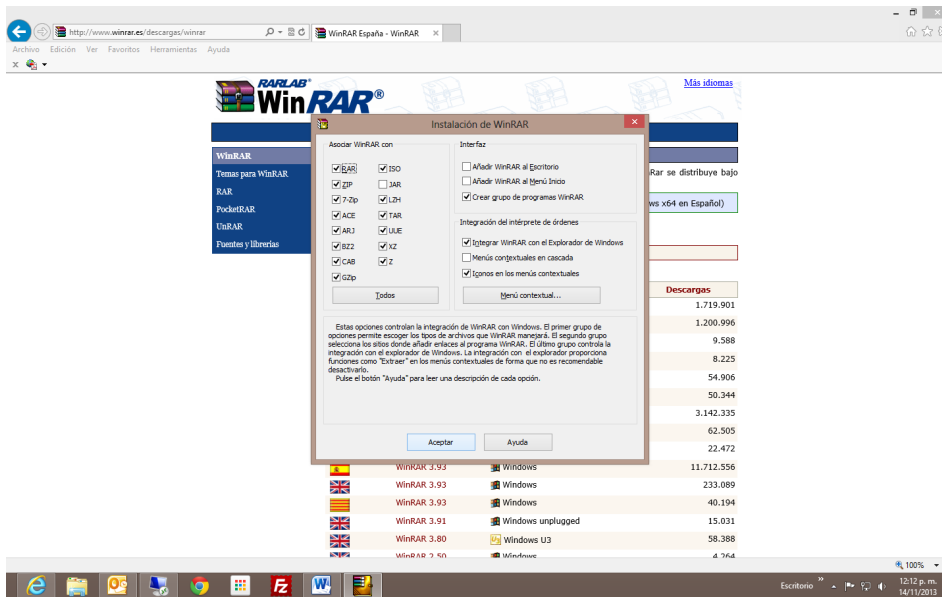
http://www.winrar.es/descargas/winrar

WinRAR España - WinRAR

Archivo Edición Ver Favoritos Herramientas Ayuda

RARLAB WinRAR®

Más idiomas

WinRAR
Temas para WinRAR
RAR
PocketRAR
UnRAR
Fuentes y librerías

Rar se distribuye bajo

ws x64 en Español)

Instalación de WinRAR

Asociar WinRAR con

RAR
ISO
ZIP
JAR
7-Zip
LZH
ACE
TAR
ARJ
UUE
BZ2
XZ
CAB
Z
GZip

Todos

Interfaz

Añadir WinRAR al Escritorio
Añadir WinRAR al Menú Inicio
Crear grupo de programas WinRAR

Integración del intérprete de órdenes

Integrar WinRAR con el Explorador de Windows
Menús contextuales en cascada
Iconos en los menús contextuales

Menú contextual...

Estas opciones controlan la integración de WinRAR con Windows. El primer grupo de opciones permite escoger los tipos de archivos que WinRAR manejará. El segundo grupo selecciona los sitios donde añadir enlaces al programa WinRAR. El último grupo controla la integración con el explorador de Windows. La integración con el explorador proporciona funciones como "Extraer" en los menús contextuales de forma que no es recomendable desactivarlo.
Pulse el botón "Ayuda" para leer una descripción de cada opción.

Aceptar
Ayuda

| | | | Descargas |
|---|---|---|---|
| | | | 1.719.901 |
| | | | 1.200.996 |
| | | | 9.588 |
| | | | 8.225 |
| | | | 54.906 |
| | | | 50.344 |
| | | | 3.142.335 |
| | | | 62.505 |
| | | | 22.472 |
| | WinRAR 3.93 | Windows | 11.712.556 |
| | WinRAR 3.93 | Windows | 233.089 |
| | WinRAR 3.93 | Windows | 40.194 |
| | WinRAR 3.91 | Windows unplugged | 15.031 |
| | WinRAR 3.80 | Windows U3 | 58.388 |
| | WinRAR 2.50 | Windows | 4.264 |

100%

Escritorio
12:12 p. m.
14/11/2013